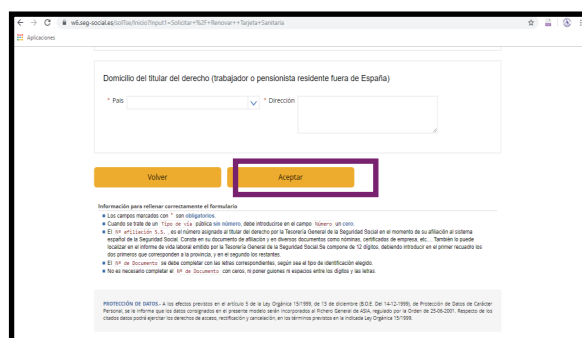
w6.seg-social.es/issTse/Inicio?input1=Solicitar+%2F+Renovar++Tarjeta+Sanitaria

Aplicaciones

Domicilio del titular del derecho (trabajador o pensionista residente fuera de España)

* País

* Dirección

Volver

Aceptar

Información para rellenar correctamente el formulario

Los campos marcados con * son obligatorios.

Cuando se trate de un Tipo de vía público sin número, debe introducirse en el campo Número un cero.

El Nº afiliación S.S. es el número asignado al titular del derecho por la Tesorería General de la Seguridad Social en el momento de su afiliación al sistema español de la Seguridad Social. Consta en su documento de afiliación y en diversos documentos como nóminas, certificados de empresa, etc… También lo puede localizar en el informe de vida laboral emitido por la Tesorería General de la Seguridad Social. Se compone de 12 dígitos, debiendo introducir en el primer recuadro los dos primeros que corresponden a la provincia, y en el segundo los restantes.

El Nº de Documento se debe completar con las letras correspondientes, según sea el tipo de identificación elegido.

No es necesario completar el Nº de Documento con cero, ni poner guiones ni espacios entre los dígitos y las letras.

PROTECCIÓN DE DATOS.- A los efectos previstos en el artículo 5 de la Ley Orgánica 15/1999, de 13 de diciembre (B.O.E. Del 14-12-1999), de Protección de Datos de Carácter Personal, se le informa que los datos consignados en el presente modelo serán incorporados al Fichero General de ASIA, regulado por la Orden de 25-06-2001. Respecto de los citados datos podrá ejercitar los derechos de acceso, rectificación y cancelación, en los términos previstos en la indicada Ley Orgánica 15/1999.